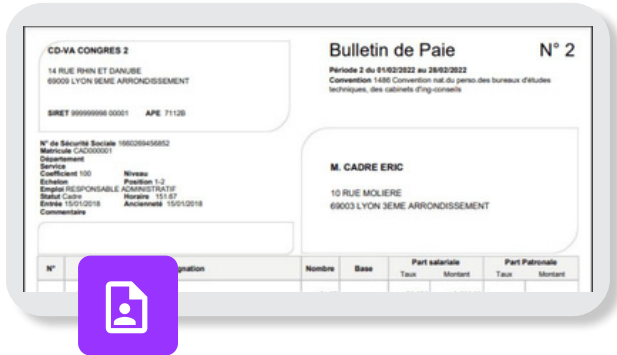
CD-VA CONGRES 2

14 RUE RHIN ET DANUBE
69009 LYON 9EME ARRONDISSEMENT

SIRET 999999998 00001 APE 7112B

Bulletin de Paie N° 2

Période 2 du 01/02/2022 au 28/02/2022
Convention 1486 Convention nat.du perso.des bureaux d'études techniques, des cabinets d'ing-conseils

N° de Sécurité Sociale 1660269456852
Matricule CAD000001
Département
Service
Coefficient 100 Niveau
Echelon Position 1-2
Emploi RESPONSABLE ADMINISTRATIF
Statut Cadre Horaire 151.67
Entrée 15/01/2018 Ancienneté 15/01/2018
Commentaire

M. CADRE ERIC

10 RUE MOLIERE
69003 LYON 3EME ARRONDISSEMENT

| N° | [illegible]gnation | Nombre | Base | Part salariale Taux | Part salariale Montant | Part Patronale Taux | Part Patronale Montant |
|---|---|---|---|---|---|---|---|